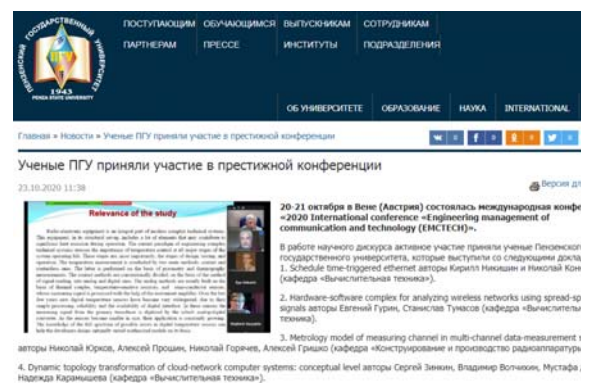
ПЕНЗЕНСКИЙ ГОСУДАРСТВЕННЫЙ УНИВЕРСИТЕТ
1943
PENZA STATE UNIVERSITY

ПОСТУПАЮЩИМ ОБУЧАЮЩИМСЯ ВЫПУСКНИКАМ СОТРУДНИКАМ
ПАРТНЕРАМ ПРЕССЕ ИНСТИТУТЫ ПОДРАЗДЕЛЕНИЯ

ОБ УНИВЕРСИТЕТЕ ОБРАЗОВАНИЕ НАУКА INTERNATIONAL

Главная » Новости » Ученые ПГУ приняли участие в престижной конференции

Ученые ПГУ приняли участие в престижной конференции

23.10.2020 11:38

Версия д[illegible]

Relevance of the study

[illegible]

20-21 октября в Вене (Австрия) состоялась международная конфе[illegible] «2020 International conference «Engineering management of communication and technology (EMCTECH)».

В рамках научного дискурса активное участие приняли ученые Пензенског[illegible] государственного университета, которые выступили со следующими доклад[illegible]
1. Schedule time-triggered ethernet авторы Кирилл Никишин и Николай Кон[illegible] (кафедра «Вычислительная техника»).

2. Hardware-software complex for analyzing wireless networks using spread-sp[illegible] signals авторы Евгений Гурин, Станислав Тунасов (кафедра «Вычислительн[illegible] техника).

3. Metrology model of measuring channel in multi-channel data-measurement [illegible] авторы Николай Юрков, Алексей Прошин, Николай Горячев, Алексей Гришко (кафедра «Конструирование и производство радиоаппаратур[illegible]

4. Dynamic topology transformation of cloud-network computer systems: conceptual level авторы Сергей Зинкин, Владимир Вотчикин, Мустафа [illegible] Надежда Карамышева (кафедра «Вычислительная техника»).